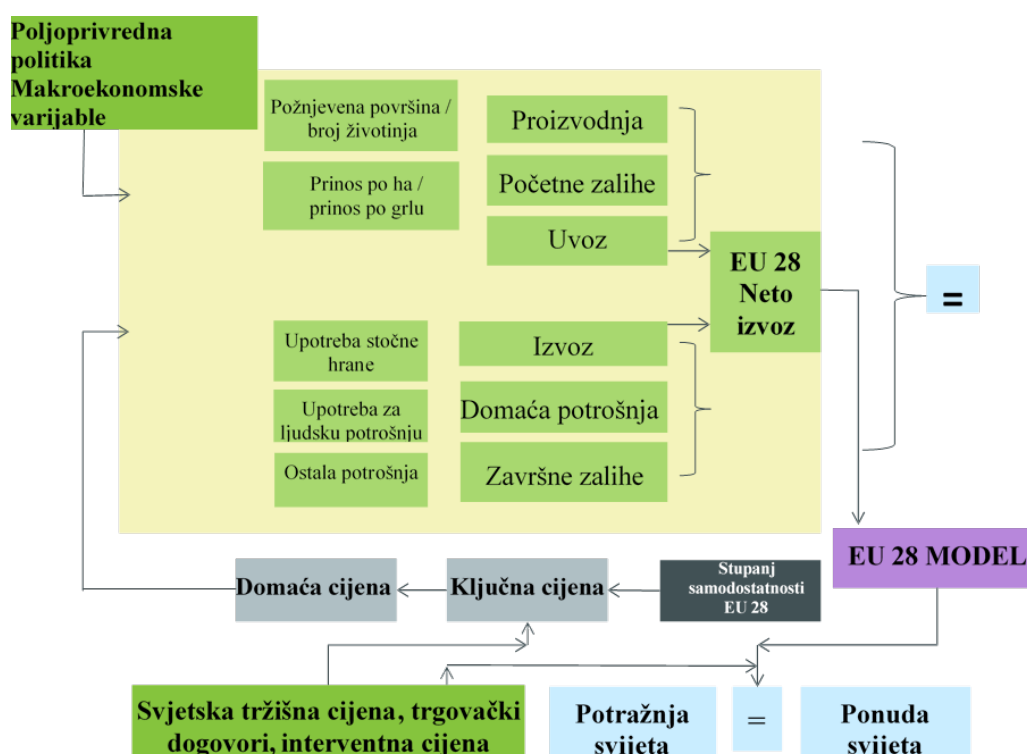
Poljoprivredna politika Makroekonomske varijable

Požnjevena površina / broj životinja

Prinos po ha / prinos po grlu

Proizvodnja

Početne zalihe

Uvoz

EU 28 Neto izvoz

=

Upotreba stočne hrane

Upotreba za ljudsku potrošnju

Ostala potrošnja

Izvoz

Domaća potrošnja

Završne zalihe

EU 28 MODEL

Domaća cijena

Ključna cijena

Stupanj samodostatnosti EU 28

Svjetska tržišna cijena, trgovački dogovori, interventna cijena

Potražnja svijeta

=

Ponuda svijeta